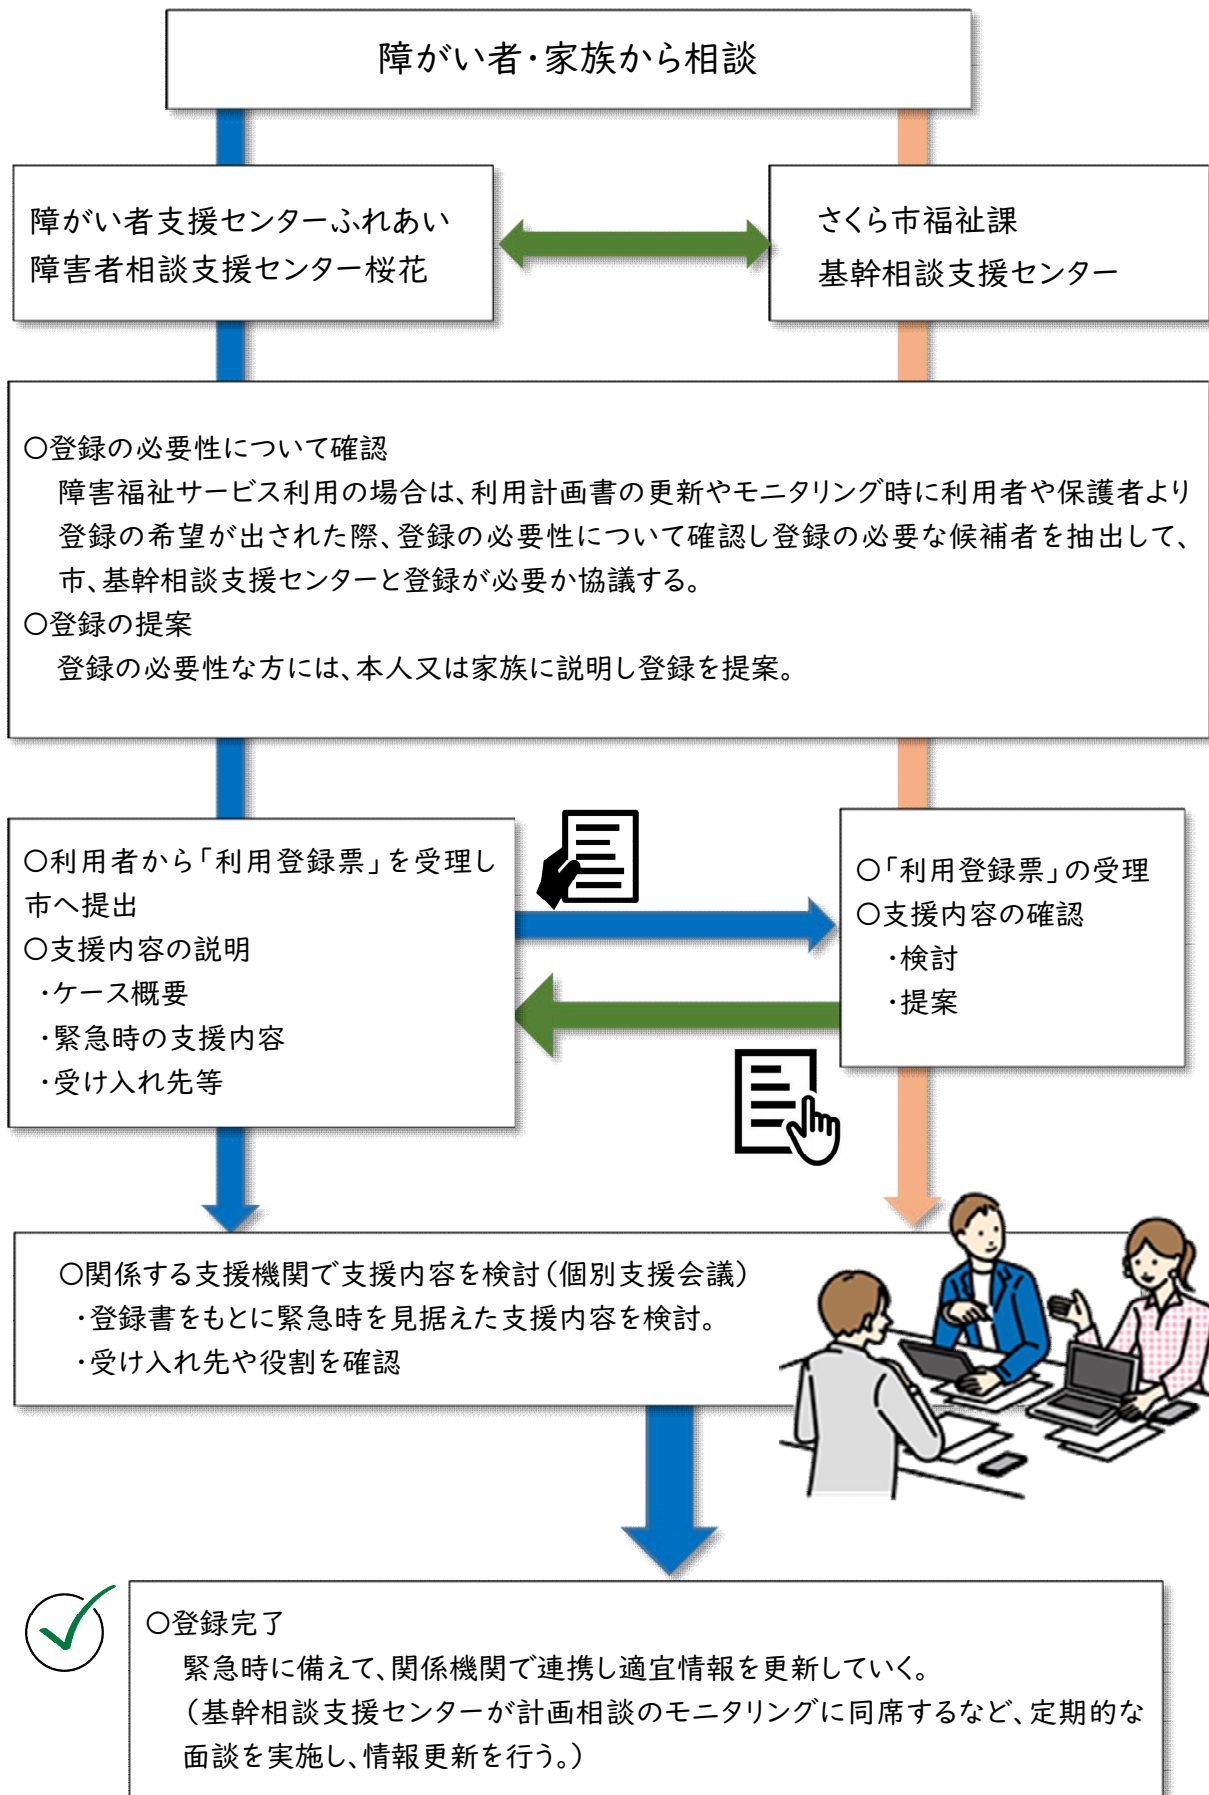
障がい者・家族から相談

障がい者支援センターふれあい
障害者相談支援センター桜花

さくら市福祉課
基幹相談支援センター

○登録の必要性について確認
障害福祉サービス利用の場合は、利用計画書の更新やモニタリング時に利用者や保護者より登録の希望が出された際、登録の必要性について確認し登録の必要な候補者を抽出して、市、基幹相談支援センターと登録が必要か協議する。
○登録の提案
登録の必要性な方には、本人又は家族に説明し登録を提案。

○利用者から「利用登録票」を受理し市へ提出
○支援内容の説明
・ケース概要
・緊急時の支援内容
・受け入れ先等

○「利用登録票」の受理
○支援内容の確認
・検討
・提案

○関係する支援機関で支援内容を検討（個別支援会議）
・登録書をもとに緊急時を見据えた支援内容を検討。
・受け入れ先や役割を確認

○登録完了
緊急時に備えて、関係機関で連携し適宜情報を更新していく。
（基幹相談支援センターが計画相談のモニタリングに同席するなど、定期的な面談を実施し、情報更新を行う。）